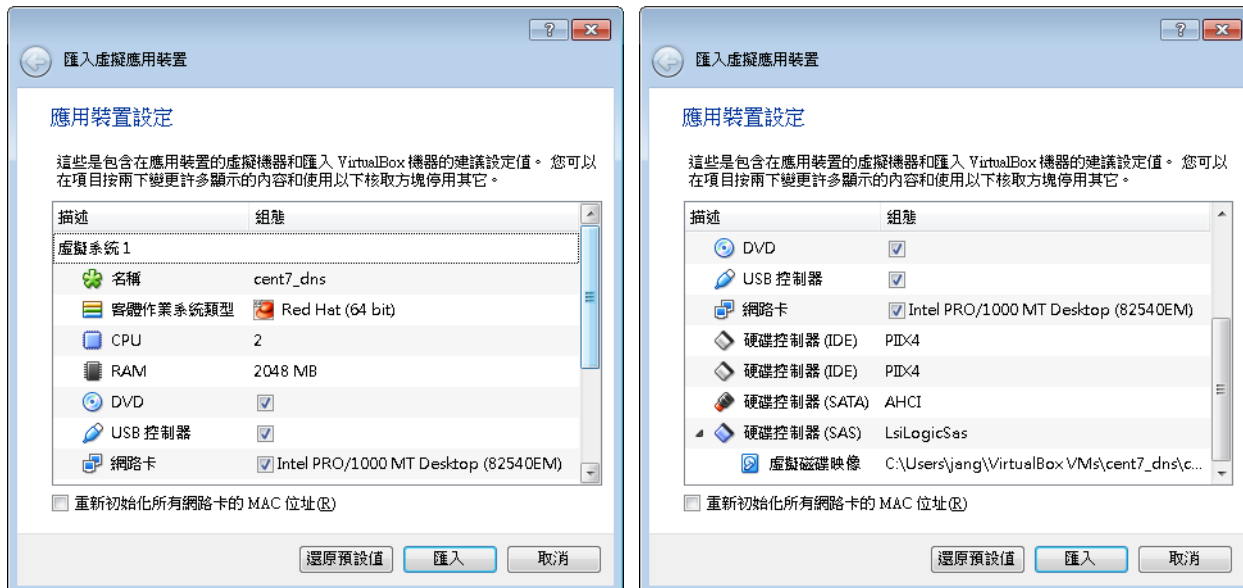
?

匯入虛擬應用裝置

應用裝置設定

這些是包含在應用裝置的虛擬機器和匯入 VirtualBox 機器的建議設定值。 您可以在項目按兩下變更許多顯示的內容和使用以下核取方塊停用其它。

| 描述 | 組態 |
|---|---|
| 虛擬系統 1 | |
| 名稱 | cent7_dns |
| 客體作業系統類型 | Red Hat (64 bit) |
| CPU | 2 |
| RAM | 2048 MB |
| DVD | ☑ |
| USB 控制器 | ☑ |
| 網路卡 | ☑ Intel PRO/1000 MT Desktop (82540EM) |

重新初始化所有網路卡的 MAC 位址(R)

還原預設值 匯入 取消

?

匯入虛擬應用裝置

應用裝置設定

這些是包含在應用裝置的虛擬機器和匯入 VirtualBox 機器的建議設定值。 您可以在項目按兩下變更許多顯示的內容和使用以下核取方塊停用其它。

| 描述 | 組態 |
|---|---|
| DVD | ☑ |
| USB 控制器 | ☑ |
| 網路卡 | ☑ Intel PRO/1000 MT Desktop (82540EM) |
| 硬碟控制器 (IDE) | PIIX4 |
| 硬碟控制器 (IDE) | PIIX4 |
| 硬碟控制器 (SATA) | AHCI |
| 硬碟控制器 (SAS) | LsiLogicSas |
| 虛擬磁碟映像 | C:\Users\jang\VirtualBox VMs\cent7_dns\c... |

重新初始化所有網路卡的 MAC 位址(R)

還原預設值 匯入 取消